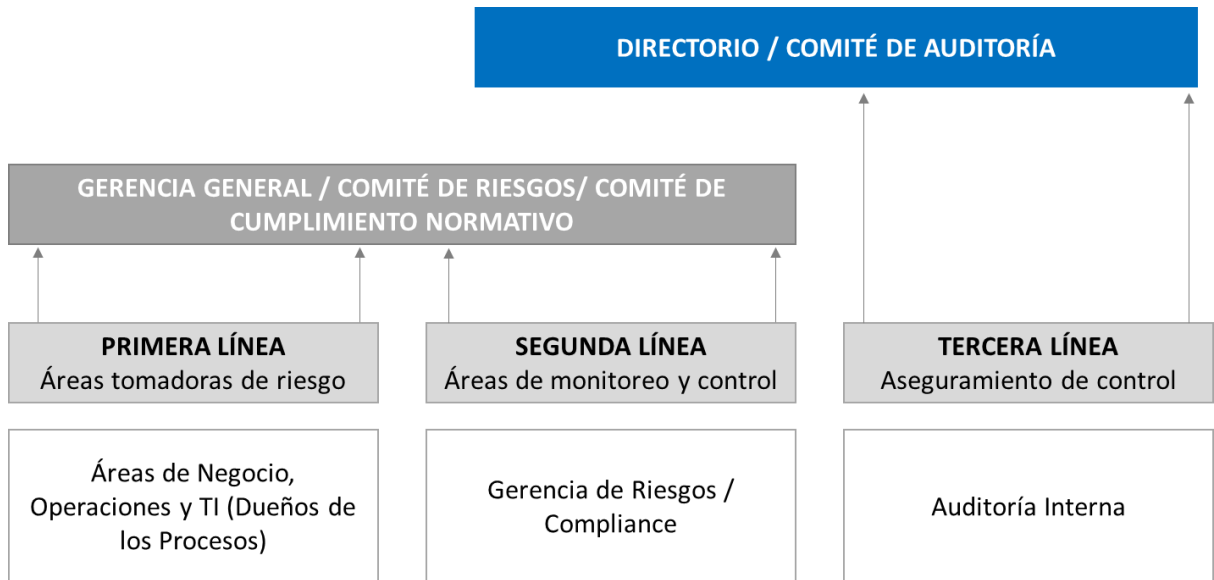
DIRECTORIO / COMITÉ DE AUDITORÍA

GERENCIA GENERAL / COMITÉ DE RIESGOS/ COMITÉ DE CUMPLIMIENTO NORMATIVO

PRIMERA LÍNEA
Áreas tomadoras de riesgo

SEGUNDA LÍNEA
Áreas de monitoreo y control

TERCERA LÍNEA
Aseguramiento de control

Áreas de Negocio, Operaciones y TI (Dueños de los Procesos)

Gerencia de Riesgos / Compliance

Auditoría Interna